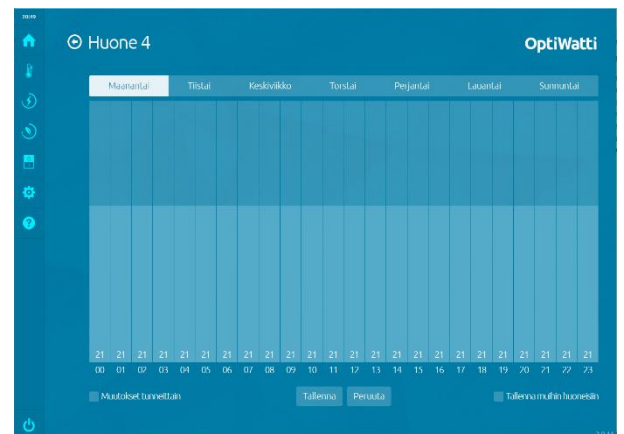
Huone 4

OptiWatti

| Maanantai | Tiistai | Keskiviikko | Torstai | Perjantai | Lauantai | Sunnuntai |
|---|---|---|---|---|---|---|

21 21 21 21 21 21 21 21 21 21 21 21 21 21 21 21 21 21 21 21 21 21 21 21
00 01 02 03 04 05 06 07 08 09 10 11 12 13 14 15 16 17 18 19 20 21 22 23

Muutokset tunneittain

Tallenna

Peruuta

Tallenna muihin huoneisiin